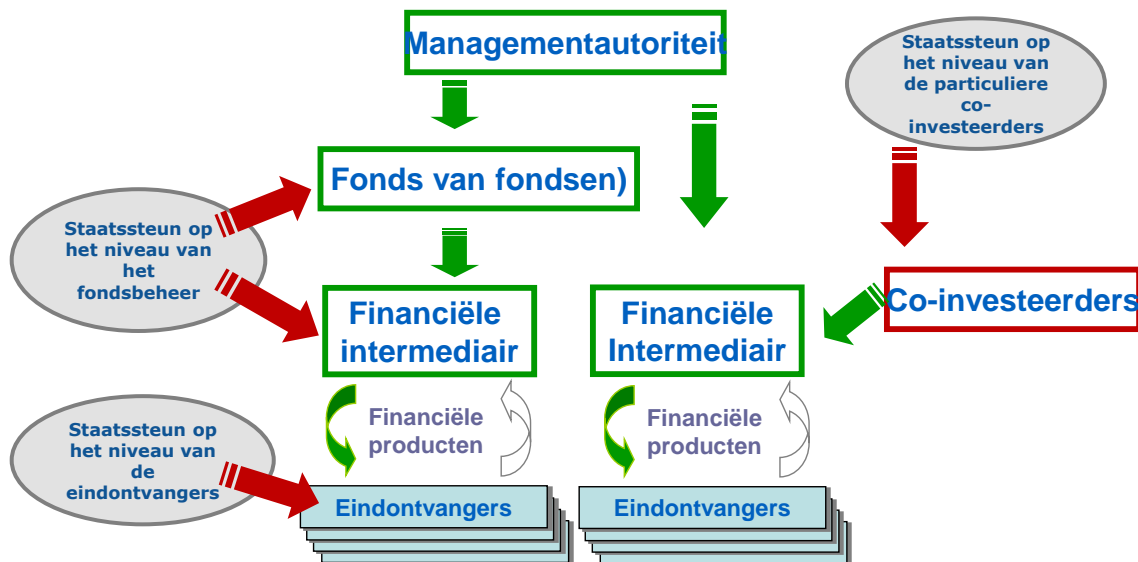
Managementautoriteit

Staatssteun op het niveau van de particuliere co-investeerders

Fonds van fondsen)

Staatssteun op het niveau van het fondsbeheer

Financiële intermediair

Financiële Intermediair

Co-investeerders

Financiële producten

Financiële producten

Staatssteun op het niveau van de eindontvangers

Eindontvangers

Eindontvangers